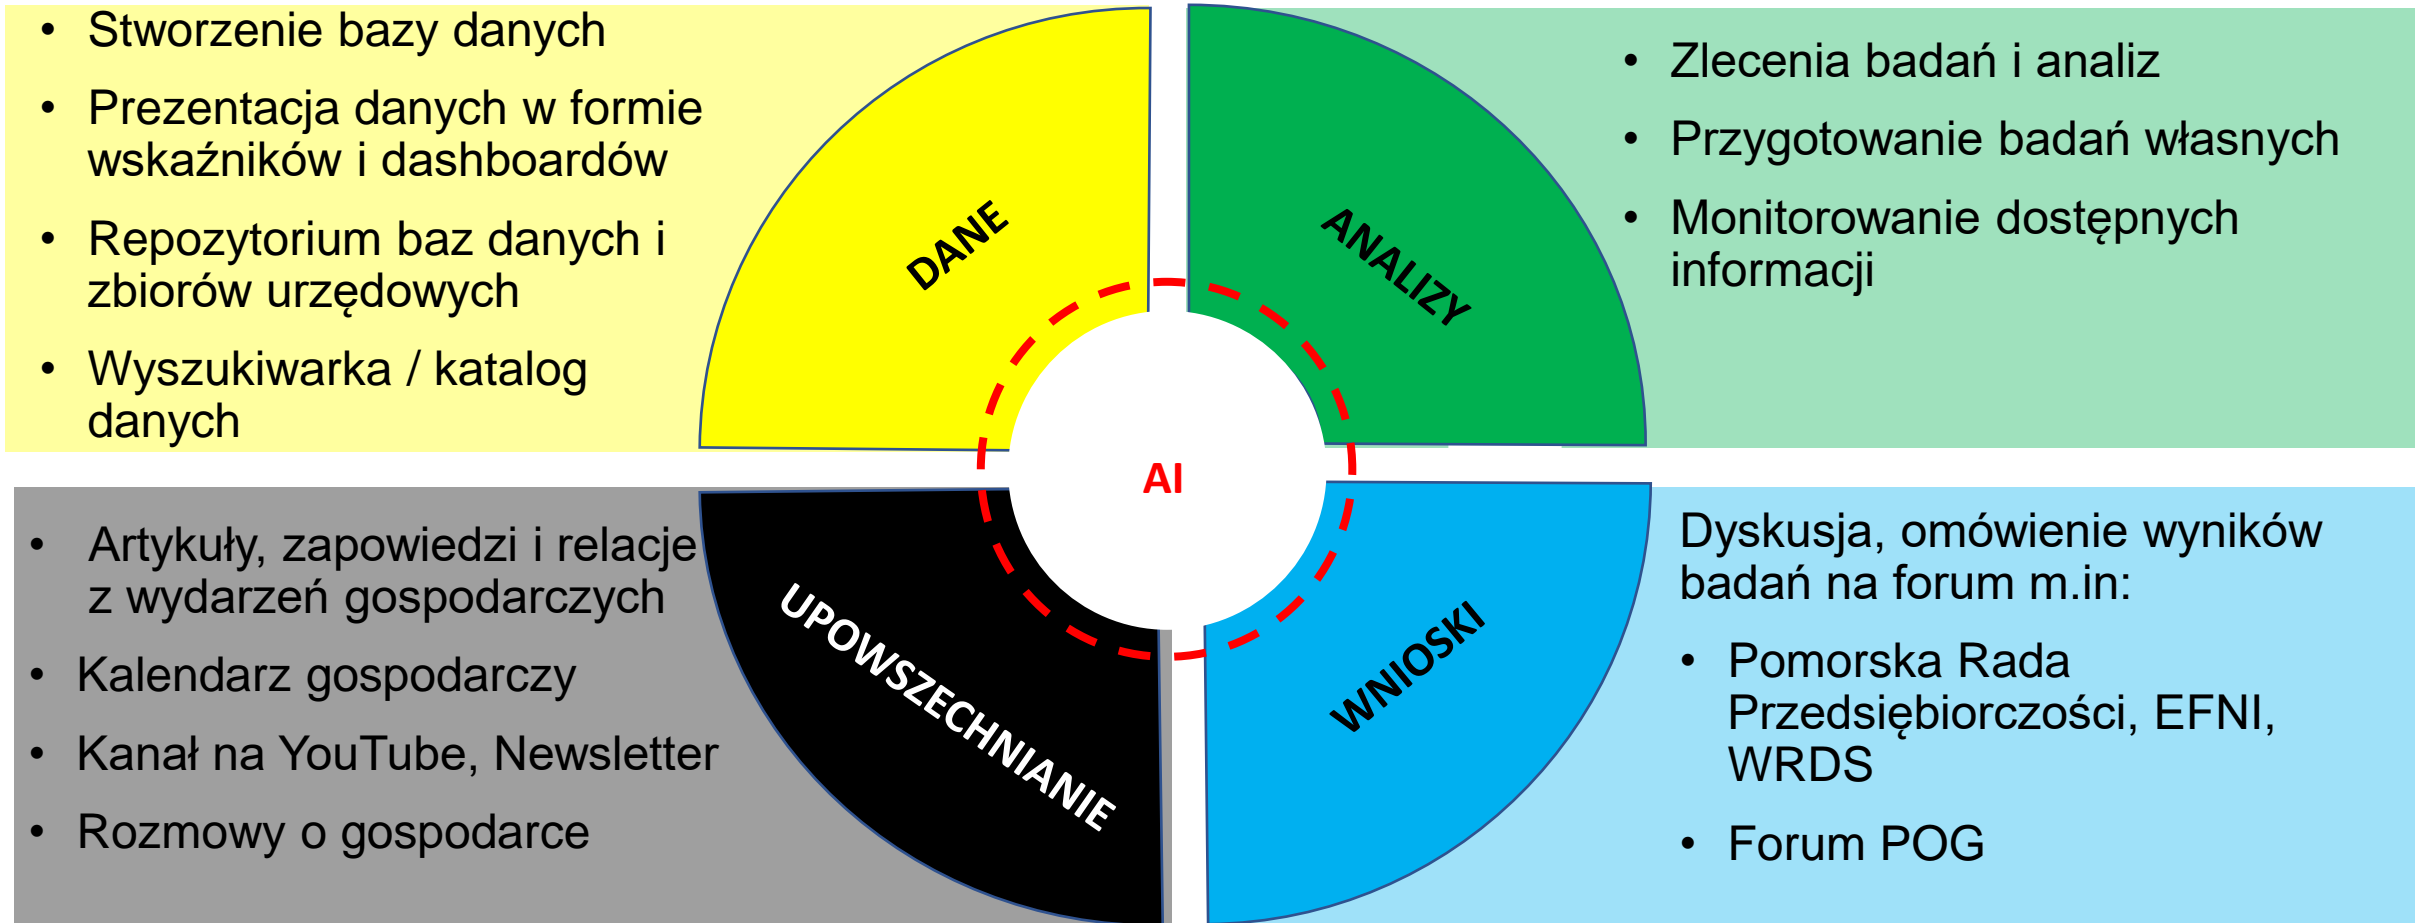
• Stworzenie bazy danych
• Prezentacja danych w formie wskaźników i dashboardów
• Repozytorium baz danych i zbiorów urzędowych
• Wyszukiwarka / katalog danych

DANE

ANALIZY

• Zlecenia badań i analiz
• Przygotowanie badań własnych
• Monitorowanie dostępnych informacji

AI

• Artykuły, zapowiedzi i relacje z wydarzeń gospodarczych
• Kalendarz gospodarczy
• Kanał na YouTube, Newsletter
• Rozmowy o gospodarce

UPOWSZECHNIANIE

WNIOSKI

Dyskusja, omówienie wyników badań na forum m.in:
• Pomorska Rada Przedsiębiorczości, EFNI, WRDS
• Forum POG